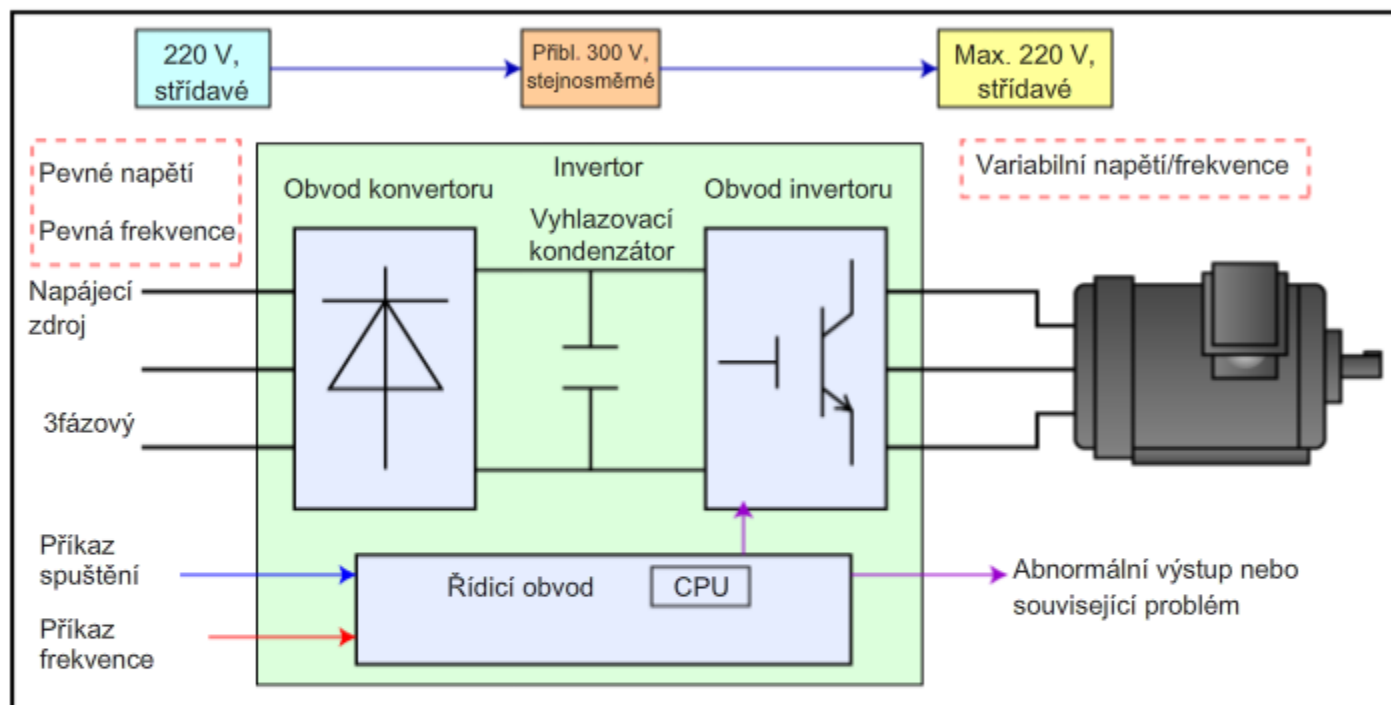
220 V, střídavé

Přibl. 300 V, stejnosměrné

Max. 220 V, střídavé

Pevné napětí

Pevná frekvence

Invertor

Obvod konvertoru

Vyhlazovací kondenzátor

Obvod invertoru

Variabilní napětí/frekvence

Napájecí zdroj

3fázový

Příkaz spuštění

Příkaz frekvence

Řídicí obvod

CPU

Abnormální výstup nebo související problém